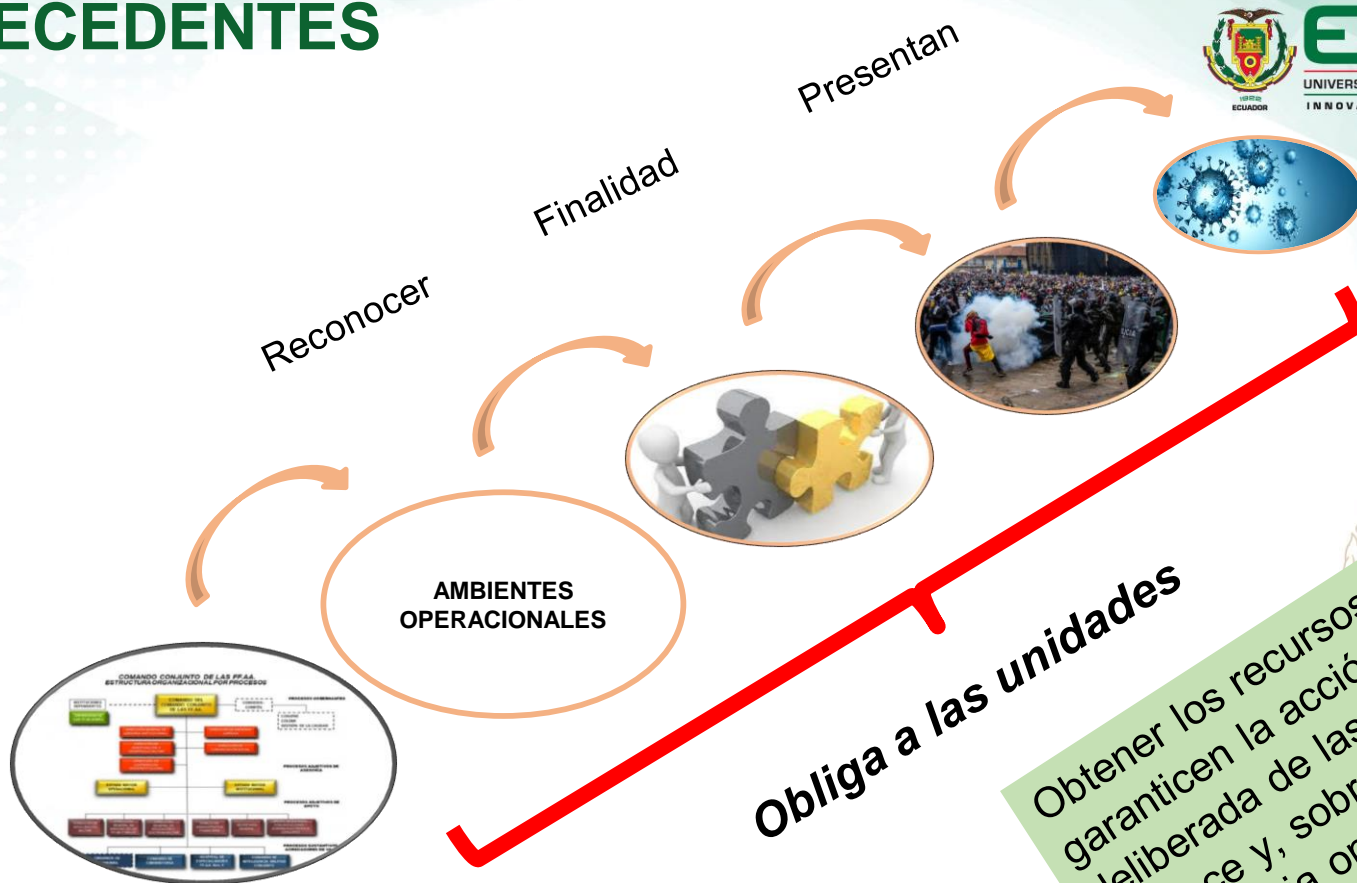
ECEDENTES

Presentan

Finalidad

Reconocer

AMBIENTES OPERACIONALES

COMANDO CONJUNTO DE LAS FF.AA.
ESTRUCTURA ORGANIZACIONAL POR PROCESOS

Obliga a las unidades

Obtener los recursos
garanticen la acció
deliberada de las
ce y, sobr
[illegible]

1928
ECUADOR
E
UNIVERS
INNOVA